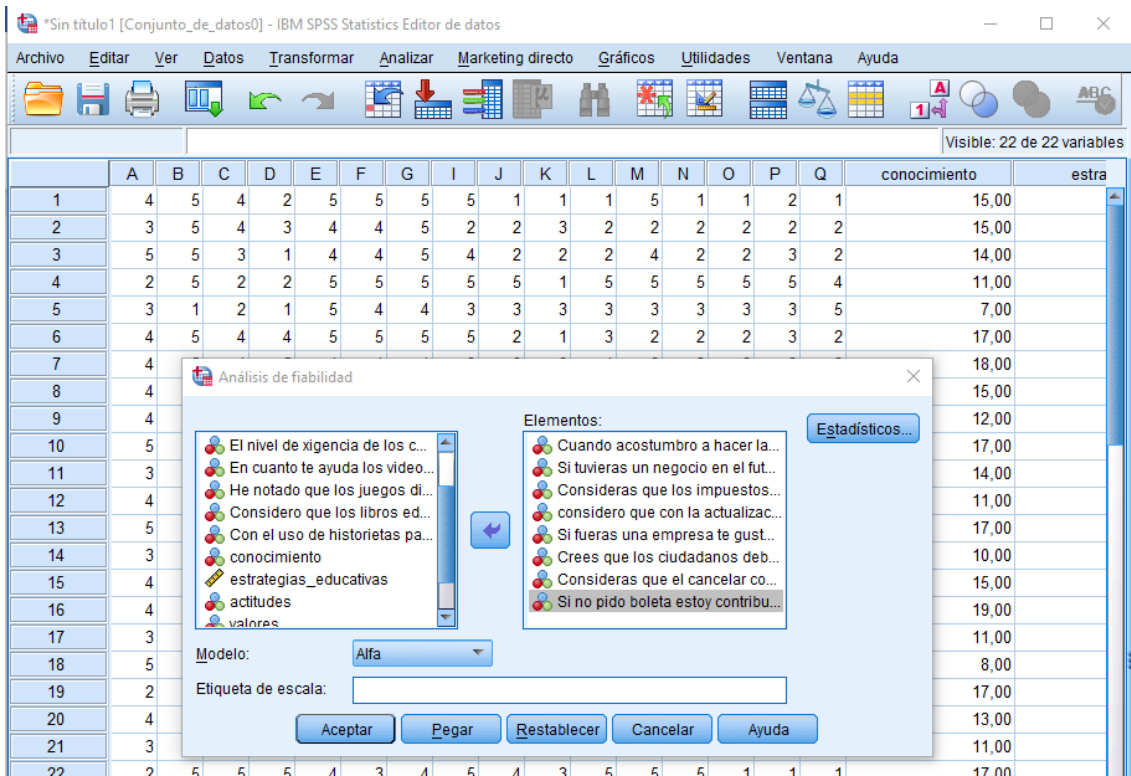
*Sin título1 [Conjunto_de_datos0] - IBM SPSS Statistics Editor de datos

Archivo Editar Ver Datos Transformar Analizar Marketing directo Gráficos Utilidades Ventana Ayuda

Visible: 22 de 22 variables

| | A | B | C | D | E | F | G | I | J | K | L | M | N | O | P | Q | conocimiento | estra |
|---|---|---|---|---|---|---|---|---|---|---|---|---|---|---|---|---|---|---|
| 1 | 4 | 5 | 4 | 2 | 5 | 5 | 5 | 5 | 1 | 1 | 1 | 5 | 1 | 1 | 2 | 1 | 15,00 | |
| 2 | 3 | 5 | 4 | 3 | 4 | 4 | 5 | 2 | 2 | 3 | 2 | 2 | 2 | 2 | 2 | 2 | 15,00 | |
| 3 | 5 | 5 | 3 | 1 | 4 | 4 | 5 | 4 | 2 | 2 | 2 | 4 | 2 | 2 | 3 | 2 | 14,00 | |
| 4 | 2 | 5 | 2 | 2 | 5 | 5 | 5 | 5 | 5 | 1 | 5 | 5 | 5 | 5 | 5 | 4 | 11,00 | |
| 5 | 3 | 1 | 2 | 1 | 5 | 4 | 4 | 3 | 3 | 3 | 3 | 3 | 3 | 3 | 3 | 5 | 7,00 | |
| 6 | 4 | 5 | 4 | 4 | 5 | 5 | 5 | 5 | 2 | 1 | 3 | 2 | 2 | 2 | 3 | 2 | 17,00 | |
| 7 | 4 | | | | | | | | | | | | | | | | 18,00 | |
| 8 | 4 | | | | | | | | | | | | | | | | 15,00 | |
| 9 | 4 | | | | | | | | | | | | | | | | 12,00 | |
| 10 | 5 | | | | | | | | | | | | | | | | 17,00 | |
| 11 | 3 | | | | | | | | | | | | | | | | 14,00 | |
| 12 | 4 | | | | | | | | | | | | | | | | 11,00 | |
| 13 | 5 | | | | | | | | | | | | | | | | 17,00 | |
| 14 | 3 | | | | | | | | | | | | | | | | 10,00 | |
| 15 | 4 | | | | | | | | | | | | | | | | 15,00 | |
| 16 | 4 | | | | | | | | | | | | | | | | 19,00 | |
| 17 | 3 | | | | | | | | | | | | | | | | 11,00 | |
| 18 | 5 | | | | | | | | | | | | | | | | 8,00 | |
| 19 | 2 | | | | | | | | | | | | | | | | 17,00 | |
| 20 | 4 | | | | | | | | | | | | | | | | 13,00 | |
| 21 | 3 | | | | | | | | | | | | | | | | 11,00 | |
| 22 | 2 | 5 | 5 | 5 | 4 | 3 | 4 | 5 | 4 | 3 | 5 | 5 | 5 | 1 | 1 | 1 | 17,00 | |

Análisis de fiabilidad

El nivel de xigencia de los c...
En cuanto te ayuda los video...
He notado que los juegos di...
Considero que los libros ed...
Con el uso de historietas pa...
conocimiento
estrategias_educativas
actitudes
valores

Elementos:
Cuando acostumbro a hacer la...
Si tuvieras un negocio en el fut...
Consideras que los impuestos...
considero que con la actualizac...
Si fueras una empresa te gust...
Crees que los ciudadanos deb...
Consideras que el cancelar co...
Si no pido boleta estoy contribu...

Estadísticos...

Modelo: Alfa

Etiqueta de escala:

Aceptar Pegar Restablecer Cancelar Ayuda